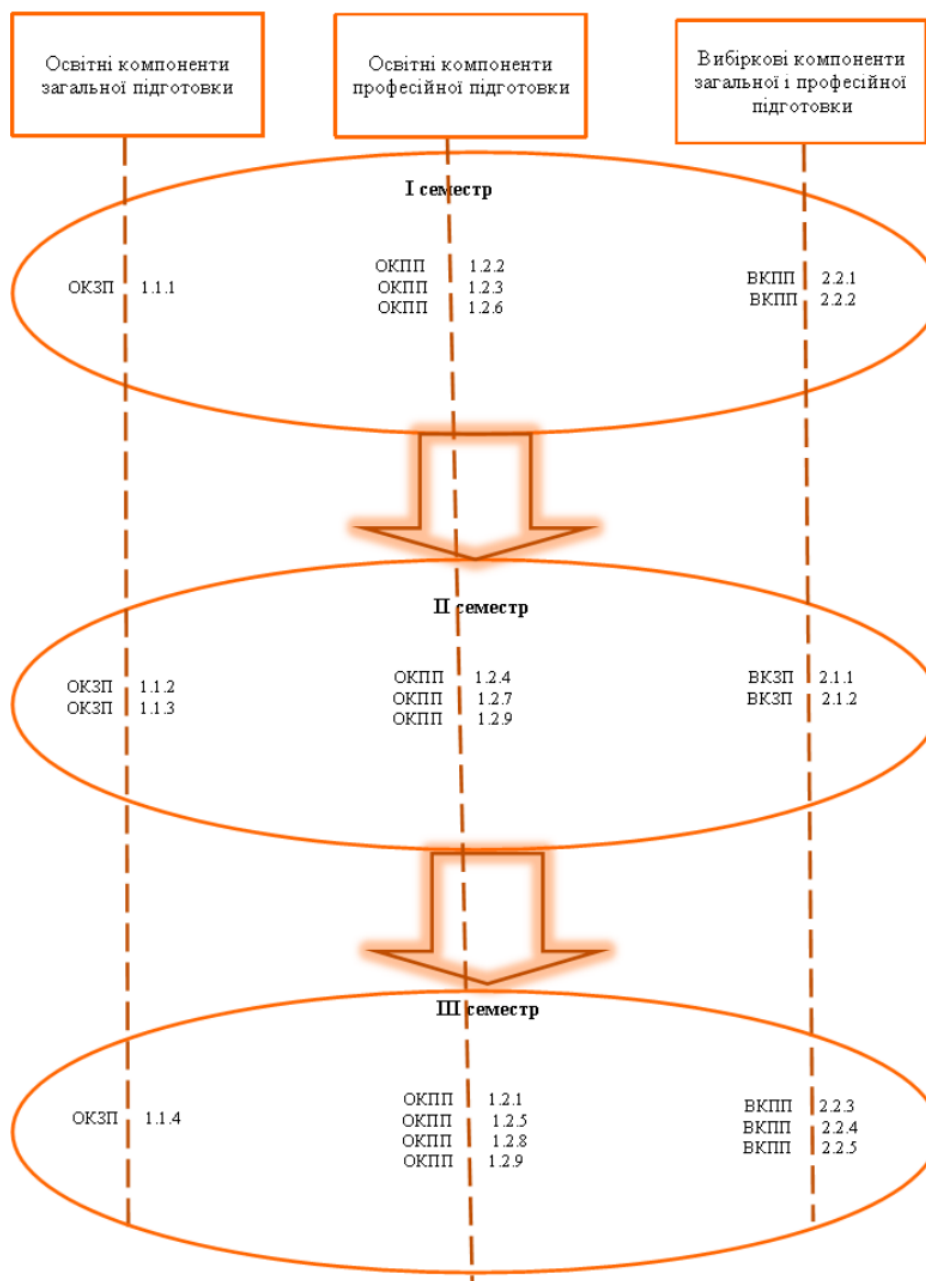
Освітні компоненти загальної підготовки

Освітні компоненти професійної підготовки

Вибіркові компоненти загальної і професійної підготовки

І семестр

ОКЗП 1.1.1

ОКПП 1.2.2
ОКПП 1.2.3
ОКПП 1.2.6

ВКПП 2.2.1
ВКПП 2.2.2

ІІ семестр

ОКЗП 1.1.2
ОКЗП 1.1.3

ОКПП 1.2.4
ОКПП 1.2.7
ОКПП 1.2.9

ВКЗП 2.1.1
ВКЗП 2.1.2

ІІІ семестр

ОКЗП 1.1.4

ОКПП 1.2.1
ОКПП 1.2.5
ОКПП 1.2.8
ОКПП 1.2.9

ВКПП 2.2.3
ВКПП 2.2.4
ВКПП 2.2.5